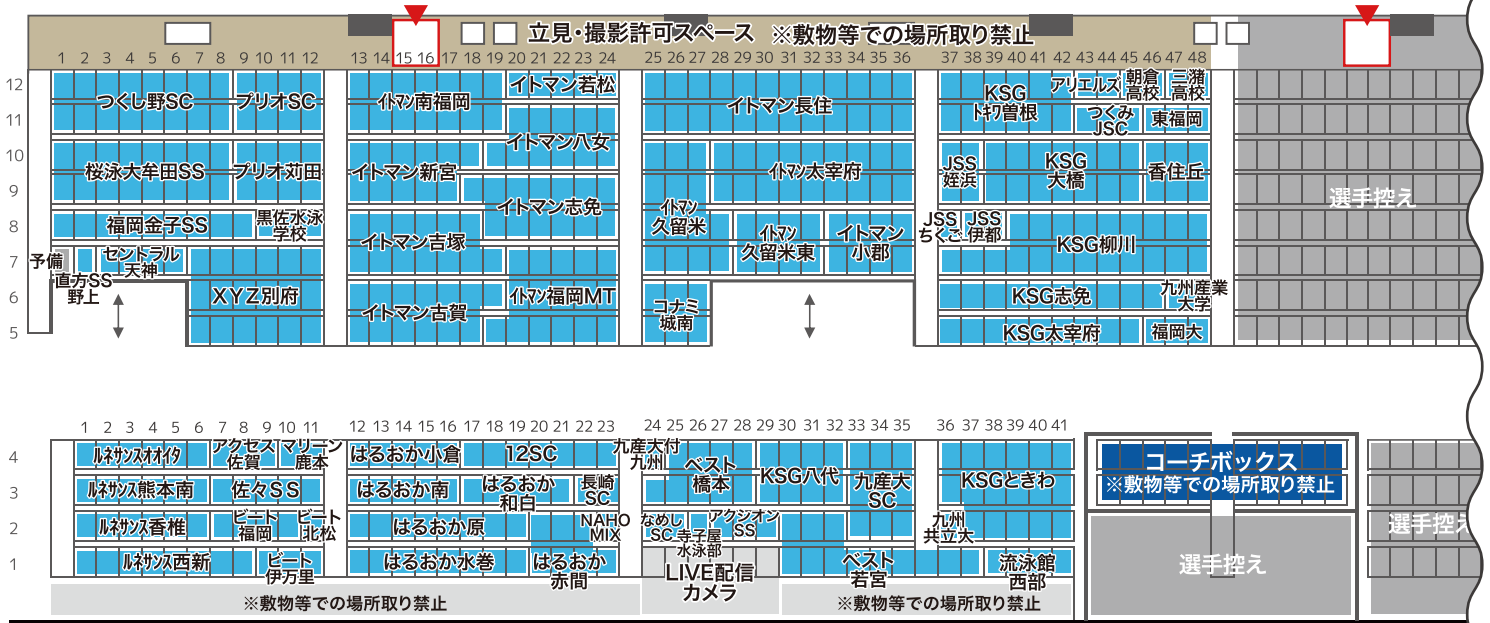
立見・撮影許可スペース ※敷物等での場所取り禁止

1 2 3 4 5 6 7 8 9 10 11 12 13 14 15 16 17 18 19 20 21 22 23 24 25 26 27 28 29 30 31 32 33 34 35 36 37 38 39 40 41 42 43 44 45 46 47 48

12 11 10 9 8 7 6 5

つくし野SC
ブリオSC
イトマン南福岡
イトマン若松
イトマン長住
KSG トキワ曽根
アリエルズ
朝倉高校
三潴高校
つくみJSC
東福岡
イトマン八女
桜泳大牟田SS
ブリオ苅田
イトマン新宮
イトマン太宰府
JSS姪浜
KSG大橋
香住丘
イトマン志免
イトマン久留米
福岡金子SS
黒佐水泳学校
イトマン久留米東
イトマン小郡
JSSちくご
JSS伊都
KSG柳川
選手控え
予備
セントラル天神
直方SS
野上
イトマン吉塚
XYZ別府
イトマン福岡MT
KSG志免
九州産業大学
コナミ城南
イトマン古賀
KSG太宰府
福岡大

1 2 3 4 5 6 7 8 9 10 11 12 13 14 15 16 17 18 19 20 21 22 23 24 25 26 27 28 29 30 31 32 33 34 35 36 37 38 39 40 41

4 3 2 1

ルネサンスオオイタ
アクセス佐賀
マリーン鹿本
はるおか小倉
12SC
九産大付九州
ベスト橋本
KSG八代
九産大SC
KSGときわ
コーチボックス
※敷物等での場所取り禁止
ルネサンス熊本南
佐々SS
はるおか南
はるおか和白
長崎SC
ルネサンス香椎
ビート福岡
ビート北松
はるおか原
NAHO MIX
なめしSC
アクジオンSS
寺子屋水泳部
九州共立大
選手控え
ルネサンス西新
ビート伊万里
はるおか水巻
はるおか赤間
LIVE配信カメラ
ベスト若宮
流泳館西部
選手控え
※敷物等での場所取り禁止
※敷物等での場所取り禁止